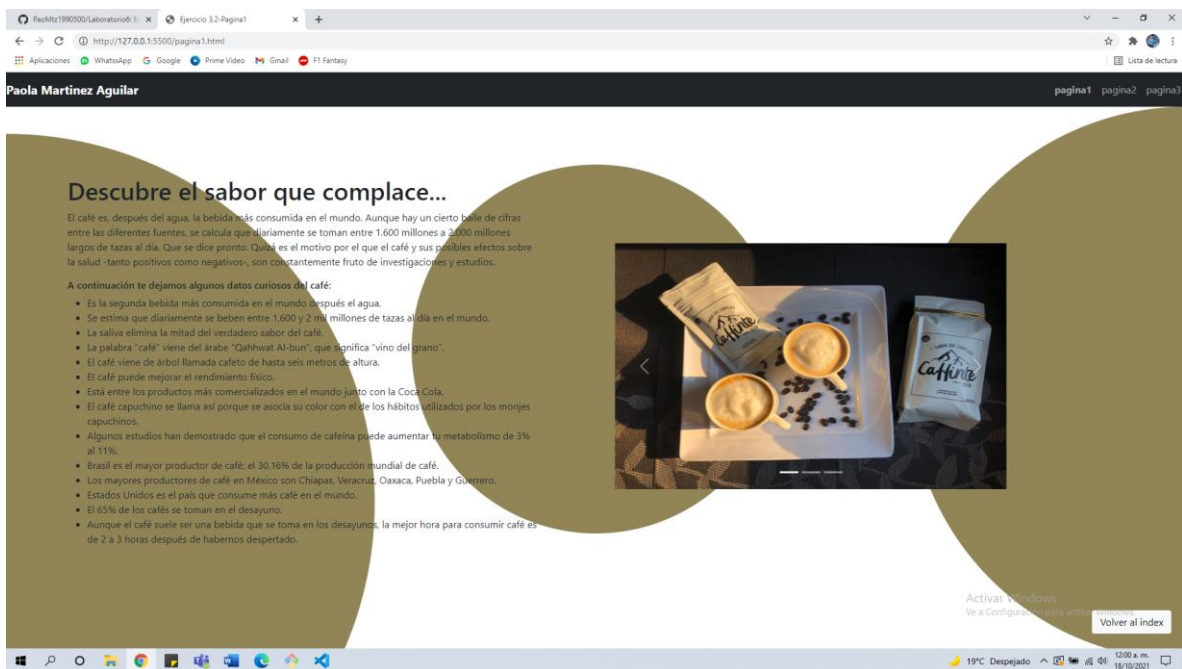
PaoMtz1990500/Laboratorio6: × Ejercicio 3.2-Pagina1 × +

http://127.0.0.1:5500/pagina1.html

Aplicaciones WhatsApp Google Prime Video Gmail F1 Fantasy

Lista de lectura

Paola Martinez Aguilar

pagina1 pagina2 pagina3

Descubre el sabor que complace...

El café es, después del agua, la bebida más consumida en el mundo. Aunque hay un cierto baile de cifras entre las diferentes fuentes, se calcula que diariamente se toman entre 1.600 millones a 2.000 millones largos de tazas al día. Que se dice pronto. Quizá es el motivo por el que el café y sus posibles efectos sobre la salud -tanto positivos como negativos-, son constantemente fruto de investigaciones y estudios.

A continuación te dejamos algunos datos curiosos del café:

- Es la segunda bebida más consumida en el mundo después el agua.
- Se estima que diariamente se beben entre 1,600 y 2 mil millones de tazas al día en el mundo.
- La saliva elimina la mitad del verdadero sabor del café.
- La palabra "café" viene del árabe "Qahhwat Al-bun", que significa "vino del grano".
- El café viene de árbol llamada cafeto de hasta seis metros de altura.
- El café puede mejorar el rendimiento físico.
- Está entre los productos más comercializados en el mundo junto con la Coca Cola.
- El café capuchino se llama así porque se asocia su color con el de los hábitos utilizados por los monjes capuchinos.
- Algunos estudios han demostrado que el consumo de cafeína puede aumentar tu metabolismo de 3% al 11%.
- Brasil es el mayor productor de café; el 30,16% de la producción mundial de café.
- Los mayores productores de café en México son Chiapas, Veracruz, Oaxaca, Puebla y Guerrero.
- Estados Unidos es el país que consume más café en el mundo.
- El 65% de los cafés se toman en el desayuno.
- Aunque el café suele ser una bebida que se toma en los desayunos, la mejor hora para consumir café es de 2 a 3 horas después de habernos despertado.

Caffinte

Caffinte

Activar Windows
Ve a Configuración para activar Windows.

Volver al index

19°C Despejado 12:00 a. m. 18/10/2021